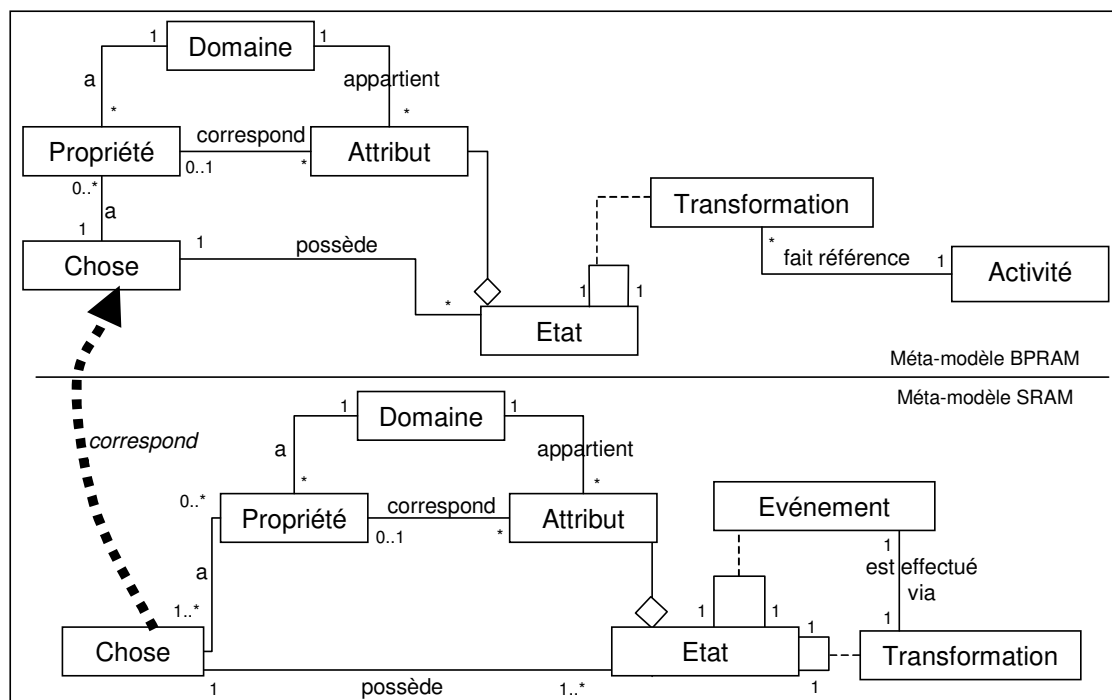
1 Domaine 1

a

appartient

*

*

Propriété

correspond

Attribut

0..1

*

0..*

a

Transformation

1

*

fait référence

1

Activité

1

Chose

possède

*

1

1

Etat

Méta-modèle BPRAM

Méta-modèle SRAM

1 Domaine 1

correspond

a

appartient

*

*

0..*

Propriété

correspond

Attribut

Evénement

0..1

*

1

est effectué via

a

1

1..*

1

1

Chose

Etat

1

Transformation

1

possède

1..*

1